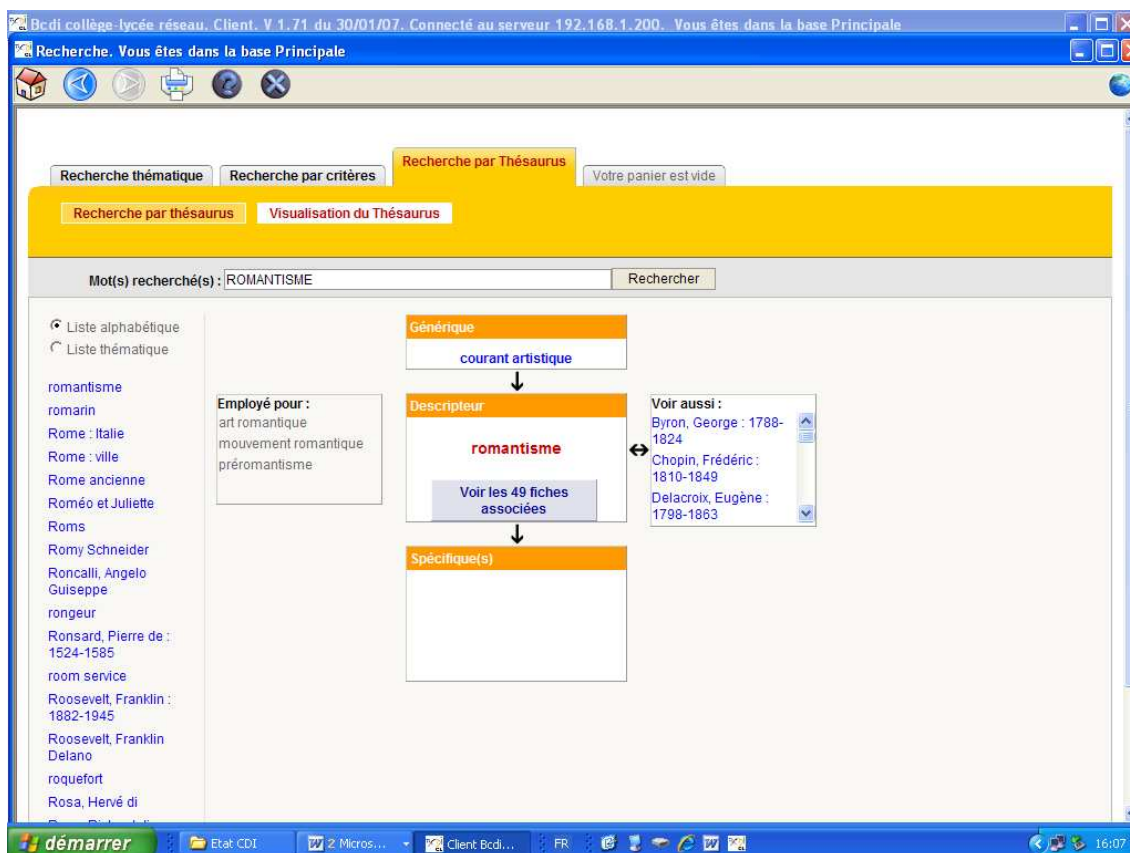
Bcdi collège-lycée réseau. Client. V 1.71 du 30/01/07. Connecté au serveur 192.168.1.200. Vous êtes dans la base Principale

Recherche. Vous êtes dans la base Principale

Recherche thématique | Recherche par critères | Recherche par Thésaurus | Votre panier est vide

Recherche par thésaurus | Visualisation du Thésaurus

Mot(s) recherché(s) : ROMANTISME | Rechercher

Liste alphabétique
Liste thématique

romantisme
romarin
Rome : Italie
Rome : ville
Rome ancienne
Roméo et Juliette
Roms
Romy Schneider
Roncalli, Angelo Guiseppe
rongeur
Ronsard, Pierre de : 1524-1585
room service
Roosevelt, Franklin : 1882-1945
Roosevelt, Franklin Delano
roquefort
Rosa, Hervé di

Employé pour :
art romantique
mouvement romantique
préromantisme

Générique
courant artistique

Descripteur
romantisme
Voir les 49 fiches associées

Spécifique(s)

Voir aussi :
Byron, George : 1788-1824
Chopin, Frédéric : 1810-1849
Delacroix, Eugène : 1798-1863

démarrer | Etat CDI | 2 Micros... | Client Bcdi... | FR | 16:07